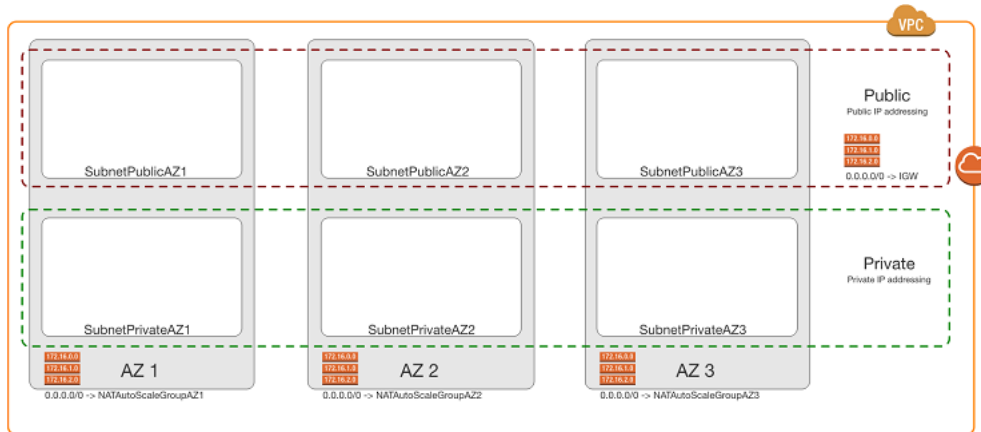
VPC

SubnetPublicAZ1

SubnetPublicAZ2

SubnetPublicAZ3

Public
Public IP addressing

172.16.0.0
172.16.1.0
172.16.2.0
0.0.0.0/0 -> IGW

SubnetPrivateAZ1

SubnetPrivateAZ2

SubnetPrivateAZ3

Private
Private IP addressing

172.16.0.0
172.16.1.0
172.16.2.0
AZ 1
0.0.0.0/0 -> NATAutoScaleGroupAZ1

172.16.0.0
172.16.1.0
172.16.2.0
AZ 2
0.0.0.0/0 -> NATAutoScaleGroupAZ2

172.16.0.0
172.16.1.0
172.16.2.0
AZ 3
0.0.0.0/0 -> NATAutoScaleGroupAZ3